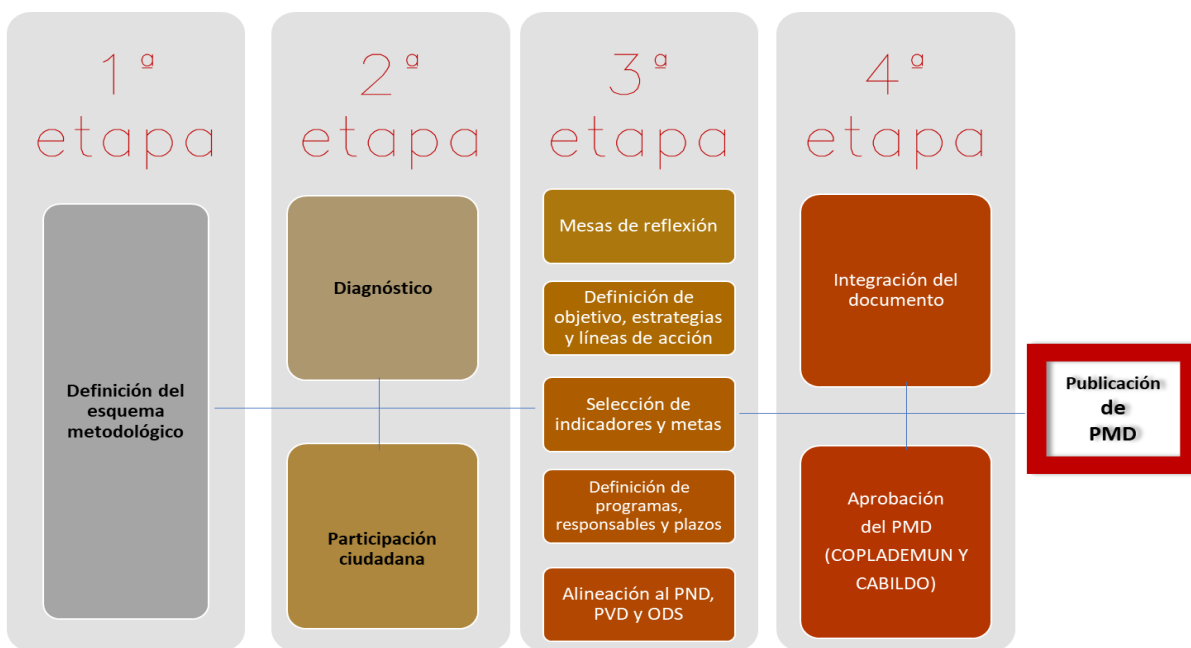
1ª etapa

Definición del esquema metodológico

2ª etapa

Diagnóstico

Participación ciudadana

3ª etapa

Mesas de reflexión

Definición de objetivo, estrategias y líneas de acción

Selección de indicadores y metas

Definición de programas, responsables y plazos

Alineación al PND, PVD y ODS

4ª etapa

Integración del documento

Aprobación del PMD (COPLADEMUN Y CABILDO)

Publicación de PMD